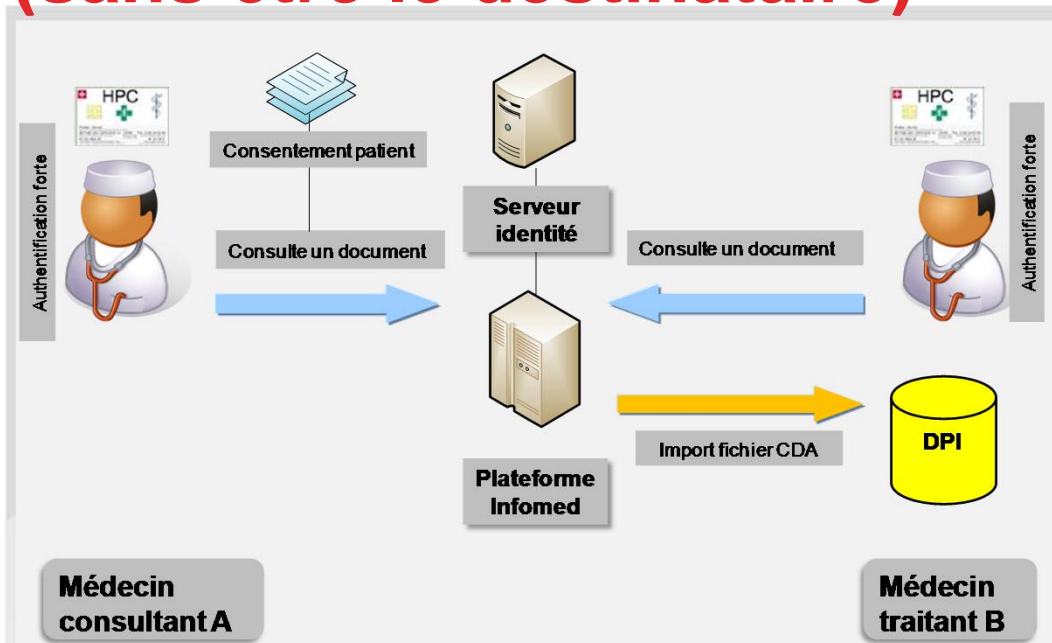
(sans être le destinataire)

HPC

Authentification forte

Consentement patient

Consulte un document

Serveur identité

Consulte un document

HPC

Authentification forte

Import fichier CDA

DPI

Plateforme Infomed

Médecin consultant A

Médecin traitant B